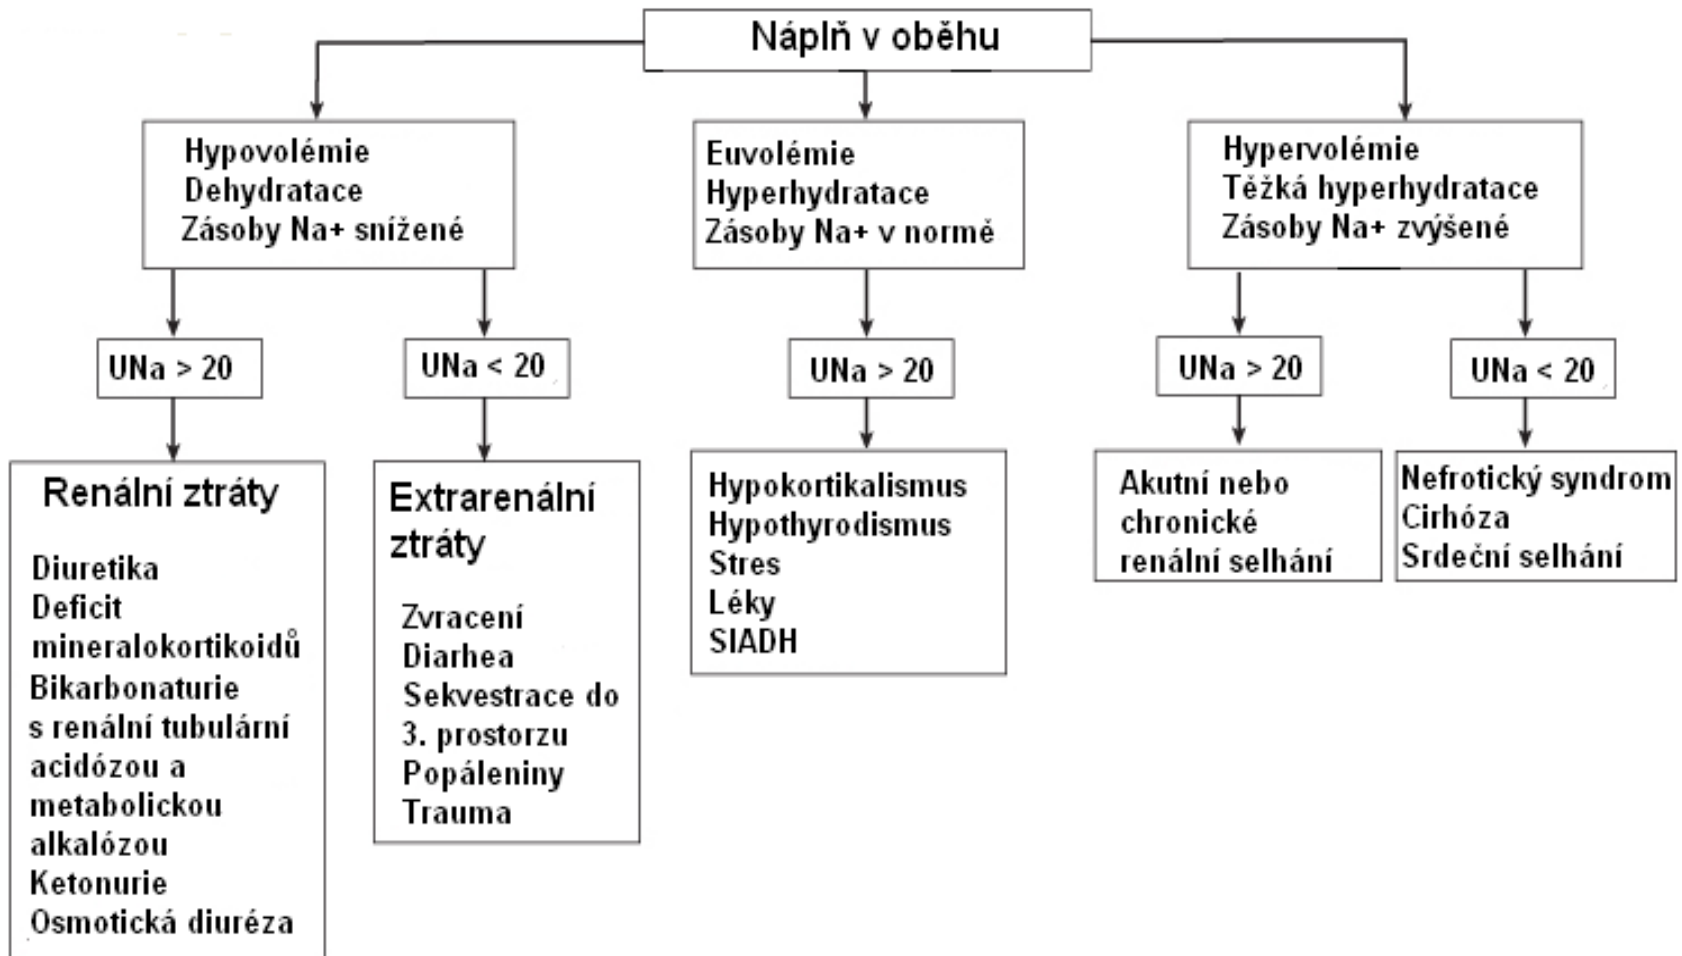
Náplň v oběhu

Hypovolémie
Dehydratace
Zásoby Na+ snížené

Euvolémie
Hyperhydratace
Zásoby Na+ v normě

Hypervolémie
Těžká hyperhydratace
Zásoby Na+ zvýšené

UNa > 20

UNa < 20

UNa > 20

UNa > 20

UNa < 20

Renální ztráty

Diuretika
Deficit mineralokortikoidů
Bikarbonaturie s renální tubulární acidózou a metabolickou alkalózou
Ketonurie
Osmotická diuréza

Extrarenální ztráty

Zvracení
Diarhea
Sekvestrace do 3. prostorzu
Popáleniny
Trauma

Hypokortikalismus
Hypothyrodismus
Stres
Léky
SIADH

Akutní nebo chronické renální selhání

Nefrotický syndrom
Cirhóza
Srdeční selhání